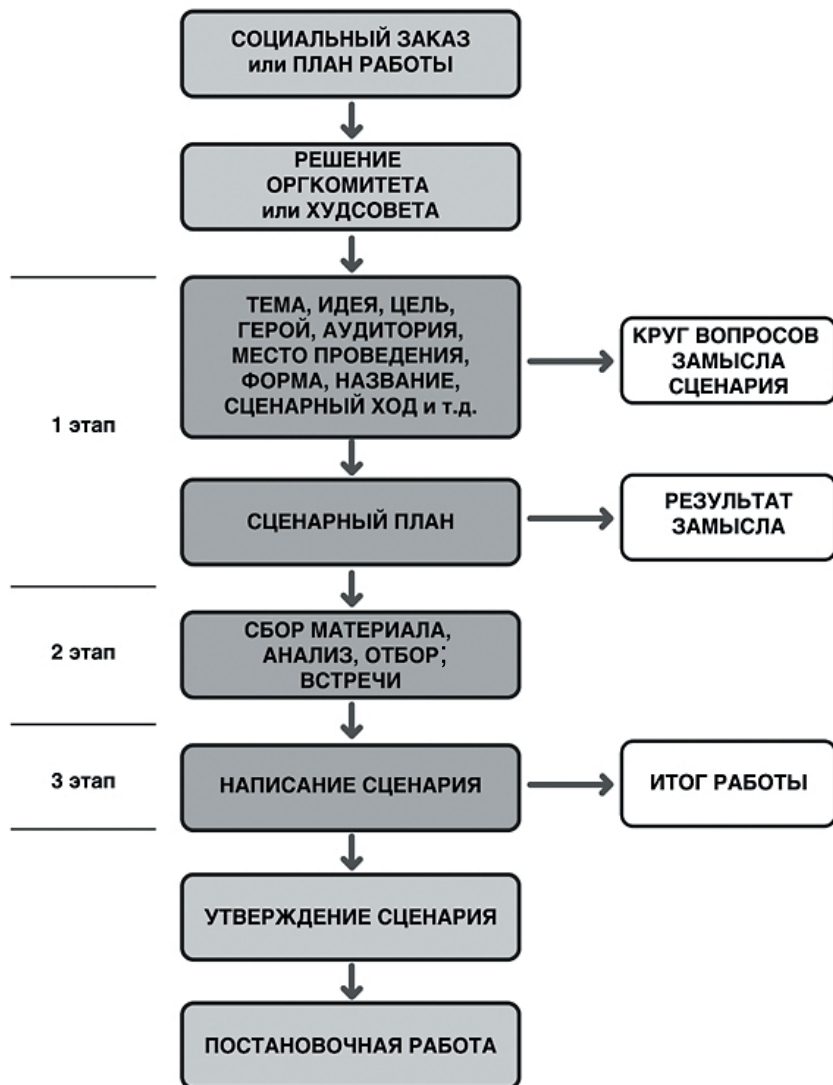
СОЦИАЛЬНЫЙ ЗАКАЗ или ПЛАН РАБОТЫ

РЕШЕНИЕ ОРГКОМИТЕТА или ХУДСОВЕТА

1 этап

ТЕМА, ИДЕЯ, ЦЕЛЬ, ГЕРОЙ, АУДИТОРИЯ, МЕСТО ПРОВЕДЕНИЯ, ФОРМА, НАЗВАНИЕ, СЦЕНАРНЫЙ ХОД и т.д.

КРУГ ВОПРОСОВ ЗАМЫСЛА СЦЕНАРИЯ

СЦЕНАРНЫЙ ПЛАН

РЕЗУЛЬТАТ ЗАМЫСЛА

2 этап

СБОР МАТЕРИАЛА, АНАЛИЗ, ОТБОР; ВСТРЕЧИ

3 этап

НАПИСАНИЕ СЦЕНАРИЯ

ИТОГ РАБОТЫ

УТВЕРЖДЕНИЕ СЦЕНАРИЯ

ПОСТАНОВОЧНАЯ РАБОТА